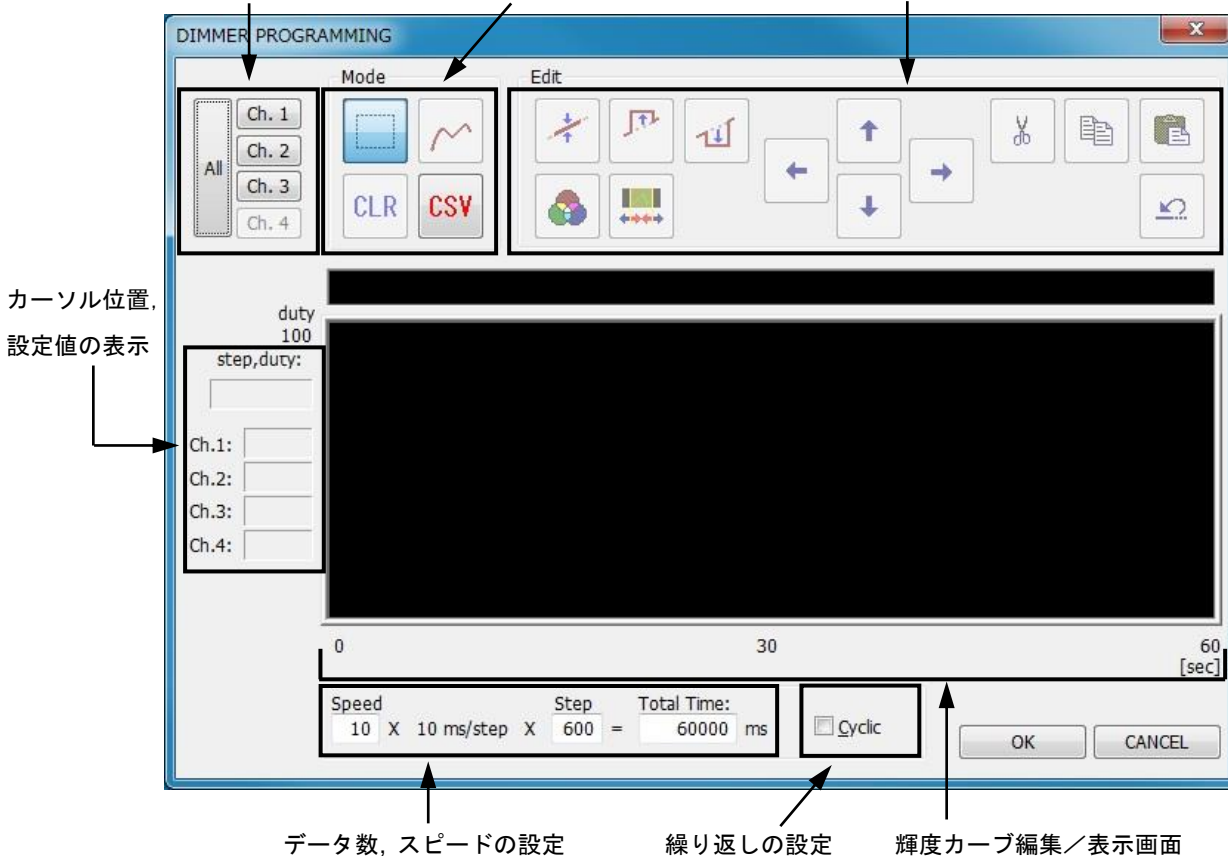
DIMMER PROGRAMMING

All
Ch. 1
Ch. 2
Ch. 3
Ch. 4

Mode
CLR
CSV

Edit

カーソル位置,
設定値の表示

duty
100
step,duty:

Ch.1:
Ch.2:
Ch.3:
Ch.4:

0
30
60
[sec]

Speed
10 X 10 ms/step X
Step
600 =
Total Time:
60000 ms

Cyclic

OK
CANCEL

データ数, スピードの設定
繰り返しの設定
輝度カーブ編集／表示画面